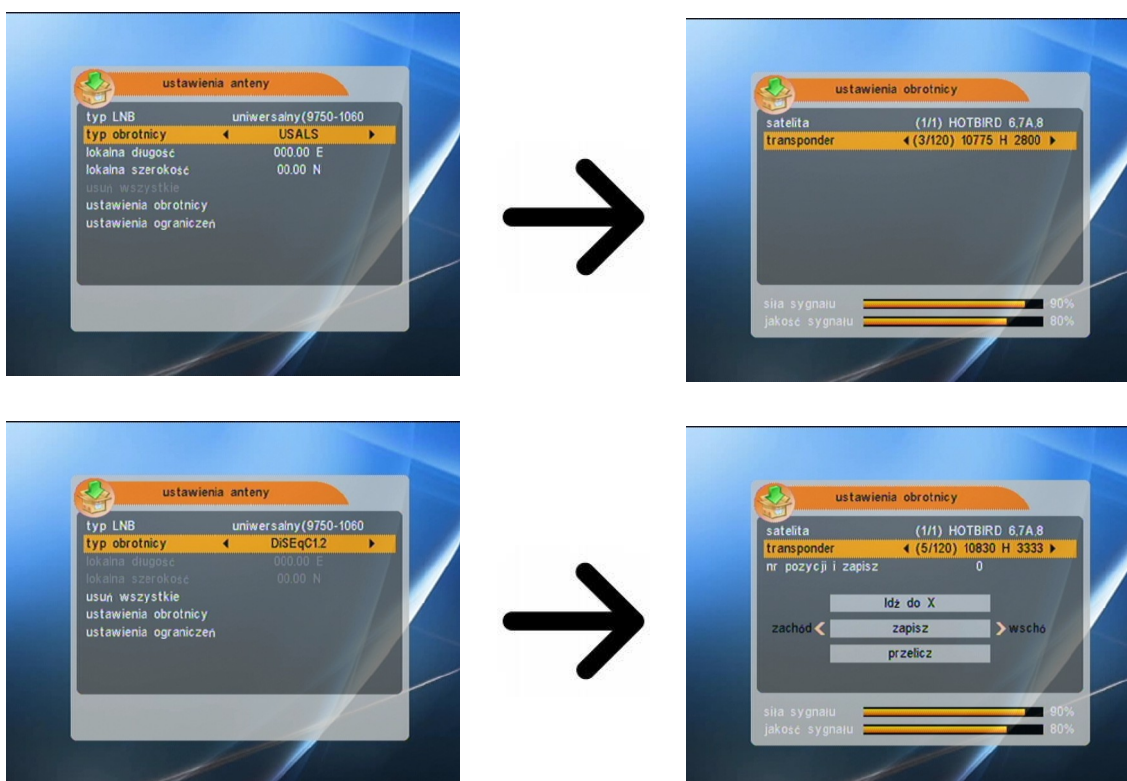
ustawienia anteny

typ LNB uniwersalny(9750-1060
typ obrotnicy ◀ USALS ▶
lokalna długość 000.00 E
lokalna szerokość 00.00 N
usuń wszystkie
ustawienia obrotnicy
ustawienia ograniczeń

ustawienia obrotnicy

satelita (1/1) HOTBIRD 6,7A,8
transponder ◀ (3/120) 10775 H 2800 ▶

siła sygnału 90%
jakość sygnału 80%

ustawienia anteny

typ LNB uniwersalny(9750-1060
typ obrotnicy ◀ DiSEqC1.2 ▶
lokalna długość 000.00 E
lokalna szerokość 00.00 N
usuń wszystkie
ustawienia obrotnicy
ustawienia ograniczeń

ustawienia obrotnicy

satelita (1/1) HOTBIRD 6,7A,8
transponder ◀ (5/120) 10830 H 3333 ▶
nr pozycji i zapisz 0

Idź do X
zachód ◀ zapisz ▶ wschó
przelicz

siła sygnału 90%
jakość sygnału 80%